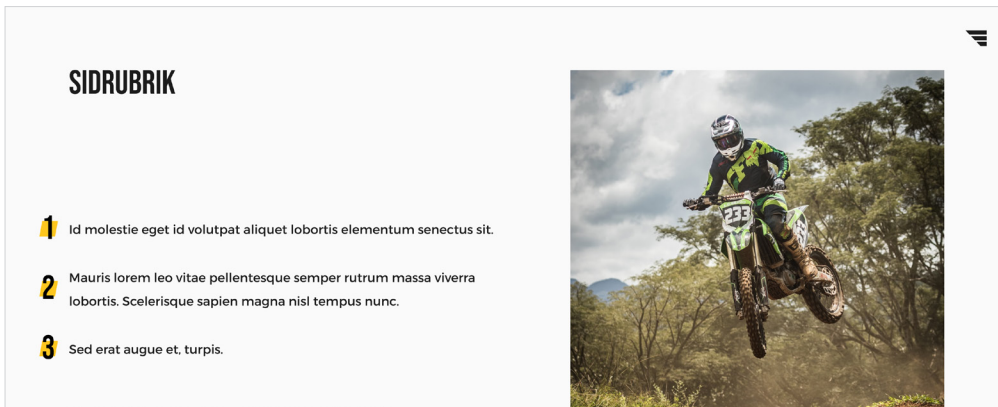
SIDRUBRIK

1 Id molestie eget id volutpat aliquet lobortis elementum senectus sit.

2 Mauris lorem leo vitae pellentesque semper rutrum massa viverra lobortis. Scelerisque sapien magna nisl tempus nunc.

3 Sed erat augue et, turpis.

233